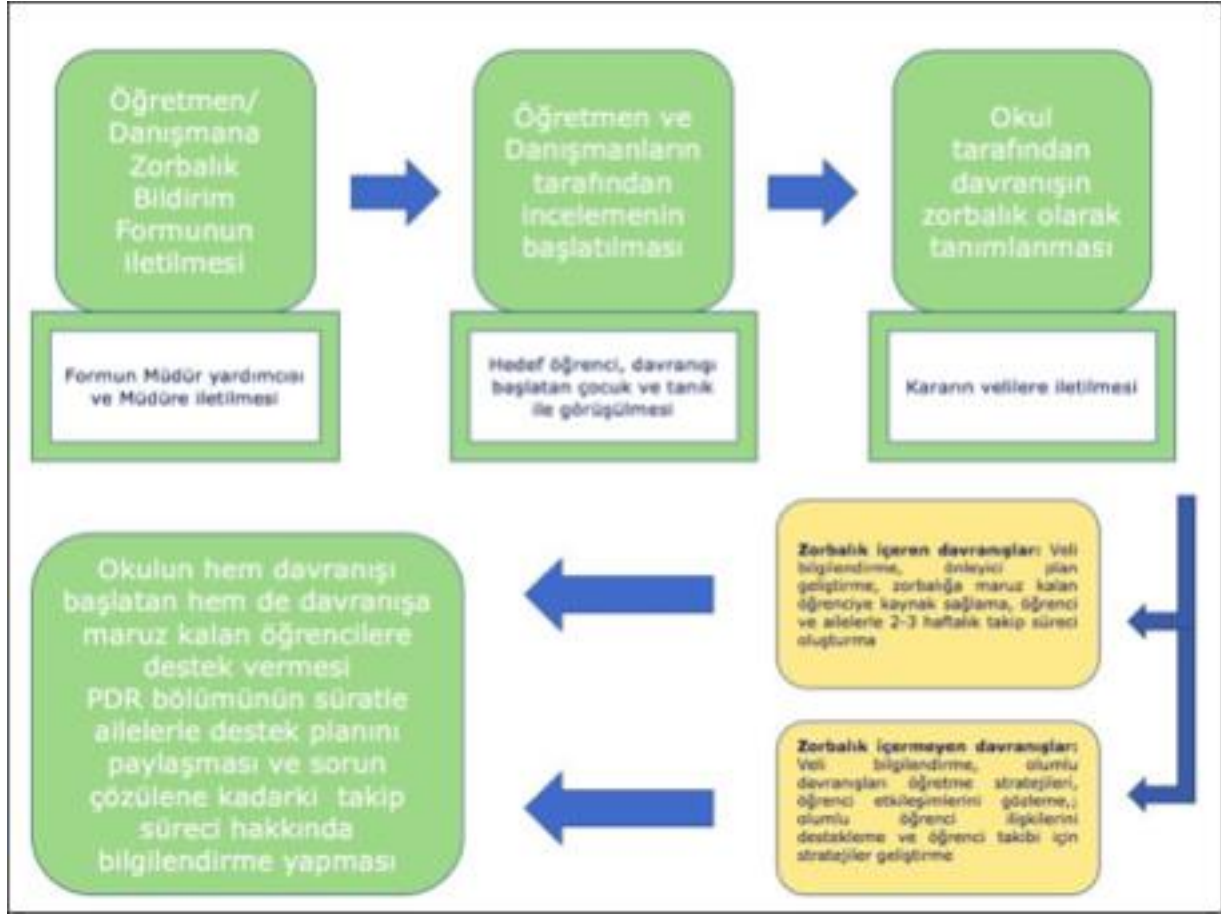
Öğretmen/ Danışmana Zorbalık Bildirim Formunun iletilmesi

Formun Müdür yardımcısı ve Müdüre iletilmesi

Öğretmen ve Danışmanların tarafından incelemenin başlatılması

Hedef öğrenci, davranışı başlatan çocuk ve tanık ile görüşülmesi

Okul tarafından davranışın zorbalık olarak tanımlanması

Kararın velilere iletilmesi

Zorbalık içeren davranışlar: Veli bilgilendirme, önleyici plan geliştirme, zorbalığa maruz kalan öğrenciye kaynak sağlama, öğrenci ve ailelerle 2-3 haftalık takip süreci oluşturma

Zorbalık içermeyen davranışlar: Veli bilgilendirme, olumlu davranışları öğretme stratejileri, öğrenci etkileşimlerini gözleme,; olumlu öğrenci ilişkilerini destekleme ve öğrenci takibi için stratejiler geliştirme

Okulun hem davranışı başlatan hem de davranışa maruz kalan öğrencilere destek vermesi PDR bölümünün süratle ailelerle destek planını paylaşması ve sorun çözülene kadarki takip süreci hakkında bilgilendirme yapması